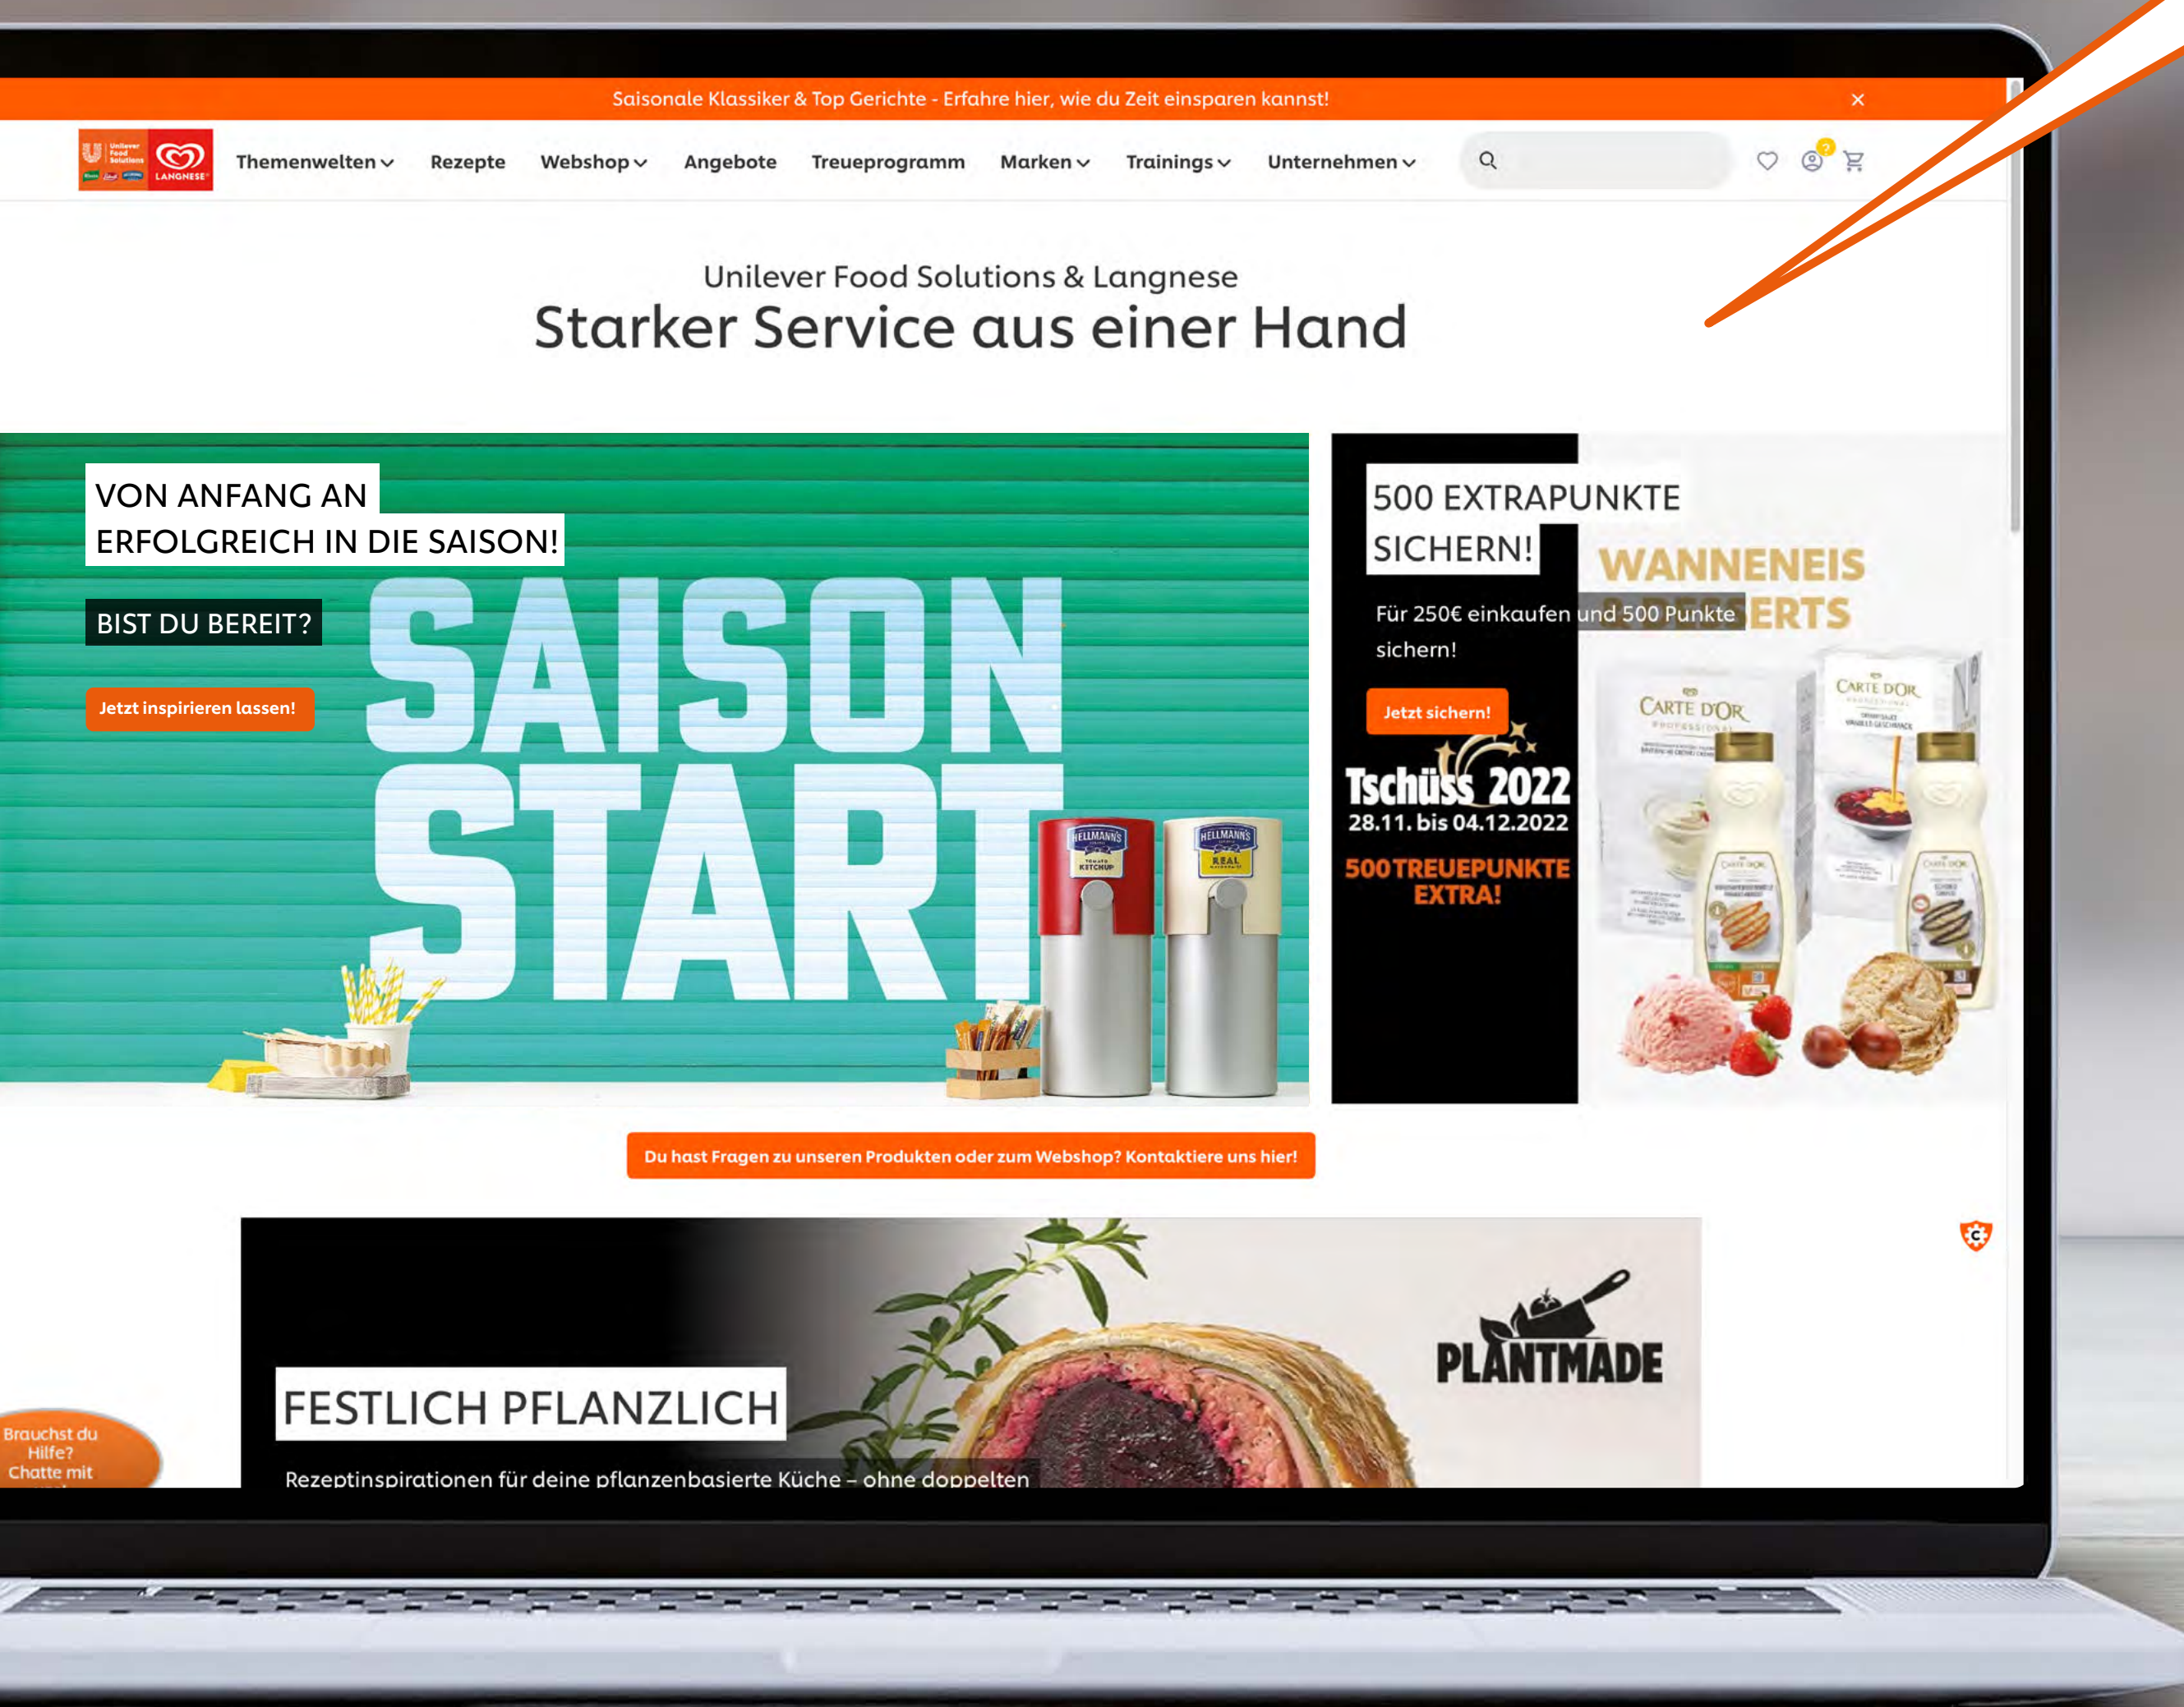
Saisonale Klassiker & Top Gerichte - Erfahre hier, wie du Zeit einsparen kannst! ×

Unilever Food Solutions LANGNESE

Themenwelten Rezepte Webshop Angebote Treueprogramm Marken Trainings Unternehmen

Unilever Food Solutions & Langnese
Starker Service aus einer Hand

VON ANFANG AN ERFOLGREICH IN DIE SAISON!

BIST DU BEREIT?

Jetzt inspirieren lassen!

SAISON START

HELLMANN'S KETCHUP

HELLMANN'S REAL

500 EXTRAPUNKTE SICHERN!

WANNENEIS & DESSERTS

Für 250€ einkaufen und 500 Punkte sichern!

Jetzt sichern!

Tschüss 2022
28.11. bis 04.12.2022
500 TREUEPUNKTE EXTRA!

CARTE D'OR

CARTE D'OR

Du hast Fragen zu unseren Produkten oder zum Webshop? Kontaktiere uns hier!

PLANTMADE

FESTLICH PFLANZLICH

Rezeptinspirationen für deine pflanzenbasierte Küche – ohne doppelten

Brauchst du Hilfe? Chatte mit